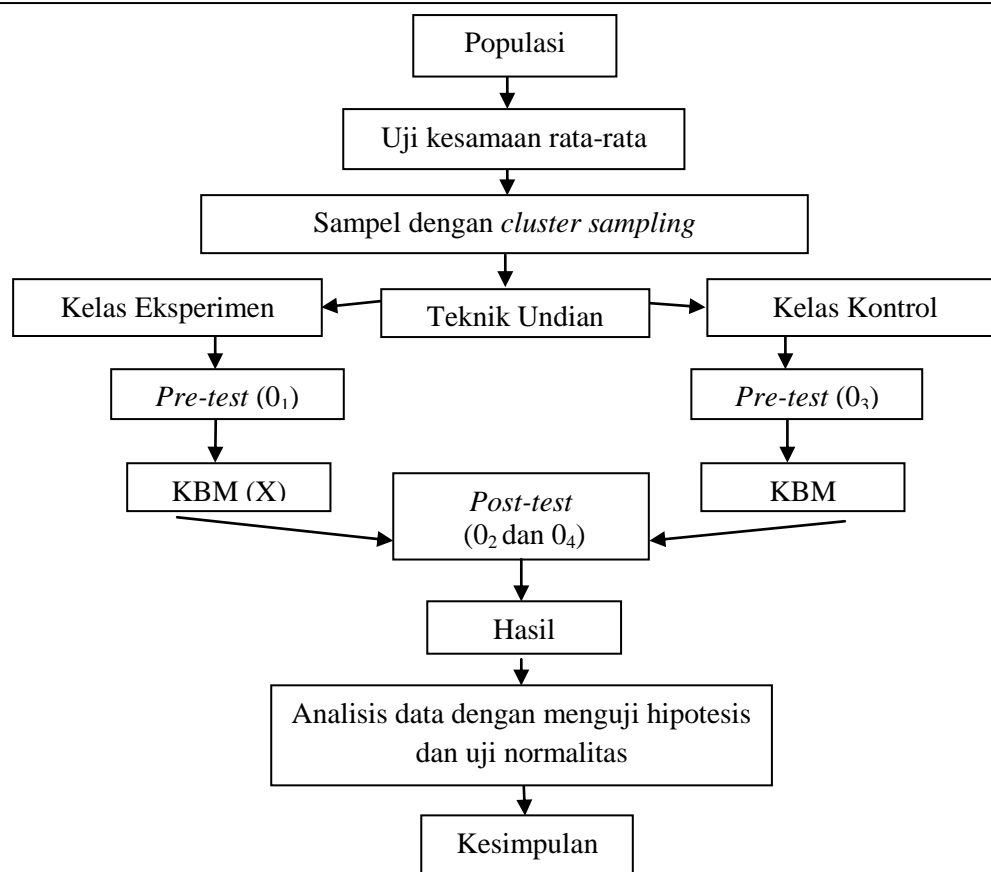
Populasi

Uji kesamaan rata-rata

Sampel dengan *cluster sampling*

Kelas Eksperimen

Teknik Undian

Kelas Kontrol

*Pre-test* ($0_1$)

*Pre-test* ($0_3$)

KBM (X)

*Post-test* ($0_2$ dan $0_4$)

KBM

Hasil

Analisis data dengan menguji hipotesis dan uji normalitas

Kesimpulan